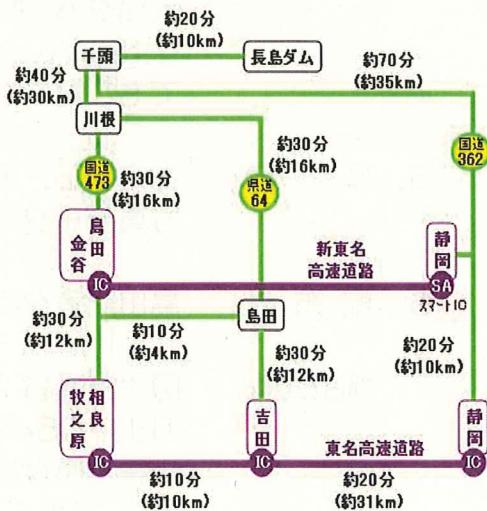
約20分
(約10km)
千頭
長島ダム
約40分
(約30km)
約70分
(約35km)
川根
約30分
(約16km)
国道
473
約30分
(約16km)
県道
64
国道
362
島田
金谷
IC
新東名
高速道路
静岡
SA
スマートIC
約30分
(約12km)
約10分
(約4km)
島田
約30分
(約12km)
約20分
(約10km)
牧之原
相良
IC
吉田
IC
東名高速道路
静岡
IC
約10分
(約10km)
約20分
(約31km)